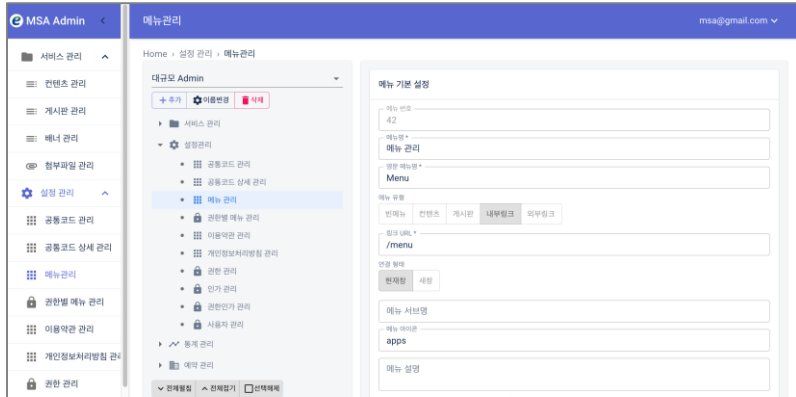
MSA Admin <

서비스 관리 ^
컨텐츠 관리
게시판 관리
배너 관리
첨부파일 관리
설정 관리 ^
공통코드 관리
공통코드 상세 관리
메뉴관리
권한별 메뉴 관리
이용약관 관리
개인정보처리방침 관리
권한 관리

메뉴관리

msa@gmail.com

Home › 설정 관리 › 메뉴관리

대규모 Admin

+ 추가 이름변경 삭제

서비스 관리
설정관리
공통코드 관리
공통코드 상세 관리
메뉴 관리
권한별 메뉴 관리
이용약관 관리
개인정보처리방침 관리
권한 관리
인가 관리
권한인가 관리
사용자 관리
통계 관리
예약 관리

전체펼침 전체접기 선택해제

메뉴 기본 설정

메뉴 번호
42

메뉴명 *
메뉴 관리

영문 메뉴명 *
Menu

메뉴 유형
빈메뉴 컨텐츠 게시판 내부링크 외부링크

링크 URL *
/menu

연결 형태
현재창 새창

메뉴 서브명

메뉴 아이콘
apps

메뉴 설명